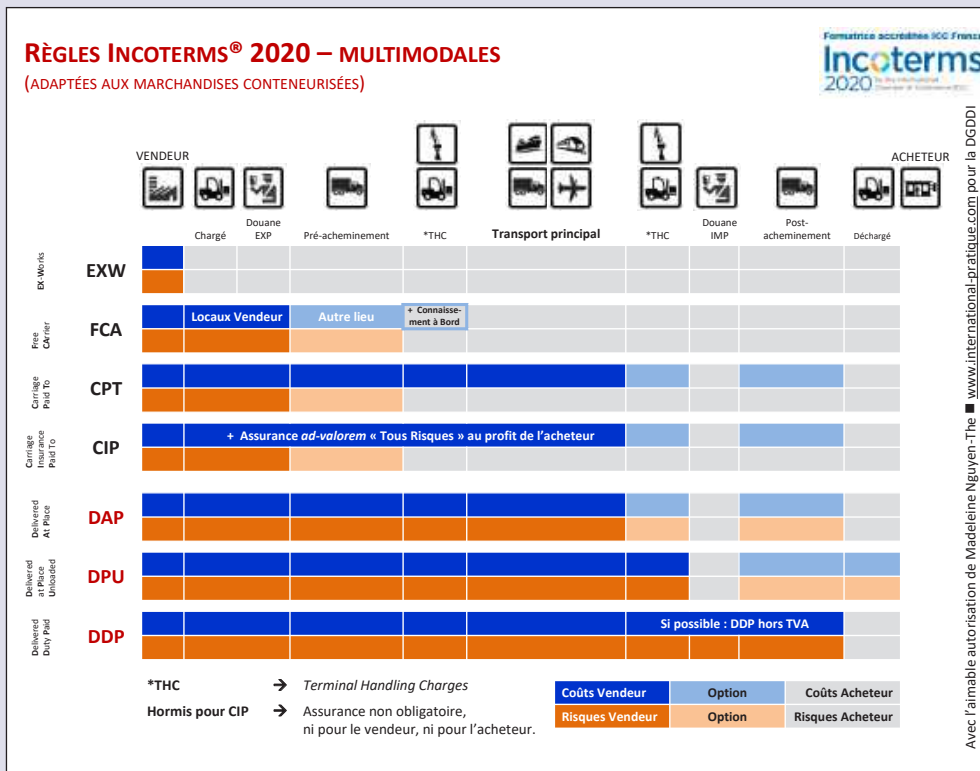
RÈGLES INCOTERMS® 2020 – MULTIMODALES
(ADAPTÉES AUX MARCHANDISES CONTENEURISÉES)

Formatrice accréditée ICC France
Incoterms 2020

VENDEUR

ACHETEUR

Chargé | Douane EXP | Pré-acheminement | *THC | Transport principal | *THC | Douane IMP | Post-acheminement | Déchargé

EX-Works EXW

Free CArrier FCA
Locaux Vendeur | Autre lieu | + Connaissement à Bord

Carriage Paid To CPT

Carriage Insurance Paid To CIP
+ Assurance *ad-valorem* « Tous Risques » au profit de l'acheteur

Delivered At Place DAP

Delivered at Place Unloaded DPU

Delivered Duty Paid DDP
Si possible : DDP hors TVA

*THC → *Terminal Handling Charges*
Hormis pour CIP → Assurance non obligatoire, ni pour le vendeur, ni pour l'acheteur.

| Coûts Vendeur | Option | Coûts Acheteur |
|---|---|---|
| Risques Vendeur | Option | Risques Acheteur |

Avec l'aimable autorisation de Madeleine Nguyen-The ■ www.international-pratique.com pour la DGDDI